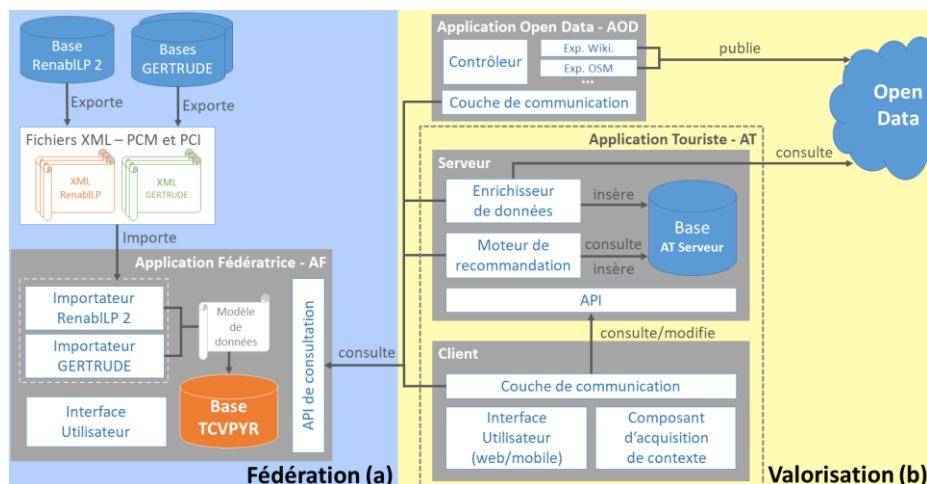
Base RenablLP 2

Bases GERTRUDE

Exporte

Exporte

Fichiers XML – PCM et PCI

XML RenablLP

XML GERTRUDE

Importe

Application Fédératrice - AF

Importateur RenablLP 2

Importateur GERTRUDE

Modèle de données

Base TCVPYR

Interface Utilisateur

API de consultation

consulte

Fédération (a)

Application Open Data - AOD

Contrôleur

Exp. Wiki.

Exp. OSM

...

Couche de communication

publie

Open Data

Application Touriste - AT

Serveur

consulte

Enrichisseur de données

insère

Base AT Serveur

Moteur de recommandation

consulte

insère

API

consulte/modifie

Client

Couche de communication

Interface Utilisateur (web/mobile)

Composant d'acquisition de contexte

Valorisation (b)